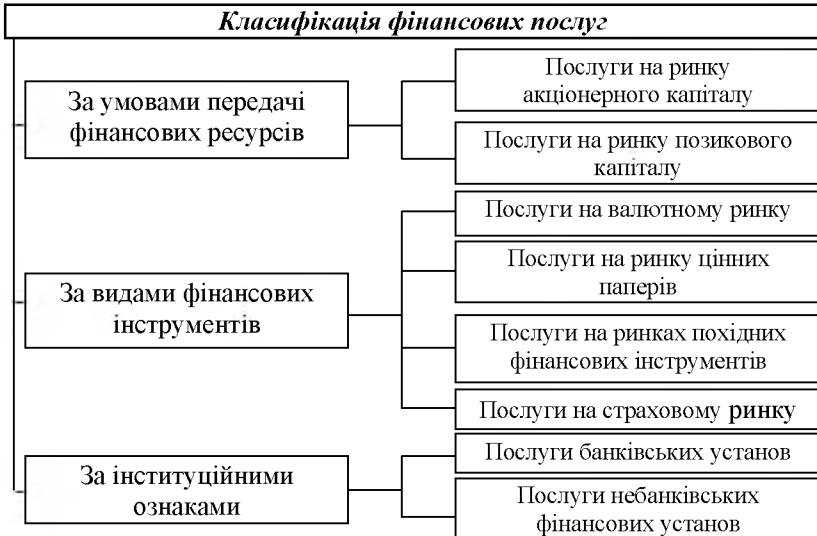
Класифікація фінансових послуг

За умовами передачі фінансових ресурсів

Послуги на ринку акціонерного капіталу

Послуги на ринку позикового капіталу

За видами фінансових інструментів

Послуги на валютному ринку

Послуги на ринку цінних паперів

Послуги на ринках похідних фінансових інструментів

Послуги на страховому ринку

За інституційними ознаками

Послуги банківських установ

Послуги небанківських фінансових установ